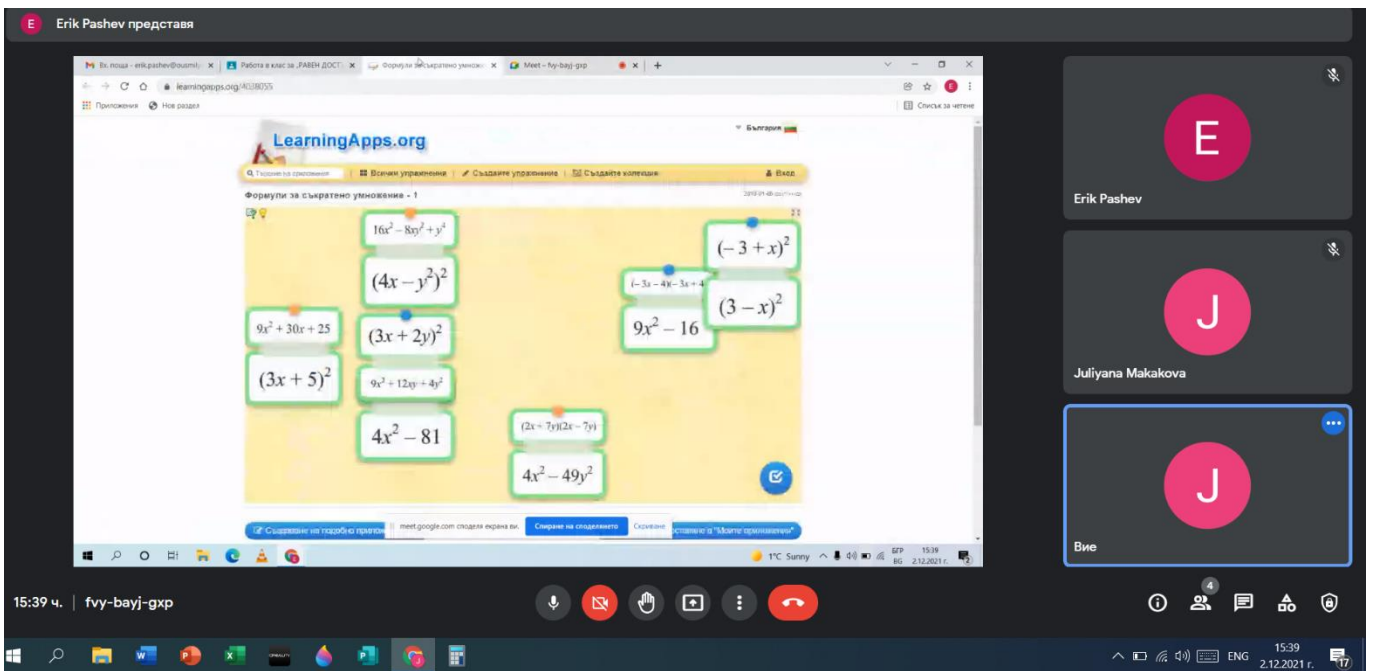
E Erik Pashev представя

Вх. поща - erik.pashev@ousmlp
Работа в клас за „РАВЕН ДОСТ...
Формули за съкратено умнож...
Meet – fvy-bayj-gxp

learningapps.org/4028055

Приложения Нов раздел Списък за четене

LearningApps.org

България

Търсене за приложения Всички упражнения Създаване упражнение Създайте колекция Вход

Формули за съкратено умножение - 1

$16x^2 - 8xy^2 + y^4$

$(4x - y^2)^2$

$9x^2 + 30x + 25$

$(3x + 2y)^2$

$(3x + 5)^2$

$9x^2 + 12xy + 4y^2$

$4x^2 - 81$

$(2x + 7y)(2x - 7y)$

$4x^2 - 49y^2$

$(-3x - 4)(-3x + 4)$

$9x^2 - 16$

$(-3 + x)^2$

$(3 - x)^2$

Създаване на подобно прилож...

meet.google.com споделя екрана ви. Спиране на споделянето Скриване

...ставяне в "Моите приложения"

1°C Sunny БГР BG 15:39 2.12.2021 г.

Erik Pashev

Juliyana Makakova

Вие

15:39 ч. | fvy-bayj-gxp

4

ENG 15:39 2.12.2021 г. 17